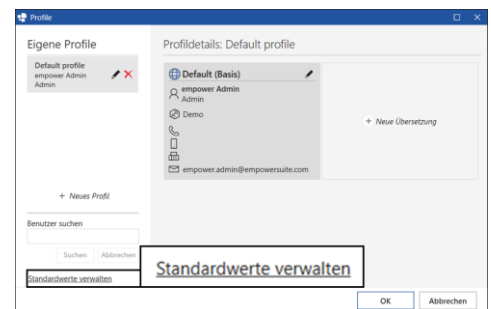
Profile

Eigene Profile

Default profile
empower Admin
Admin

+ Neues Profil

Benutzer suchen

Suchen Abbrechen

Standardwerte verwalten

Profildetails: Default profile

Default (Basis)

empower Admin
Admin

Demo

empower.admin@empowersuite.com

+ Neue Übersetzung

Standardwerte verwalten

OK Abbrechen